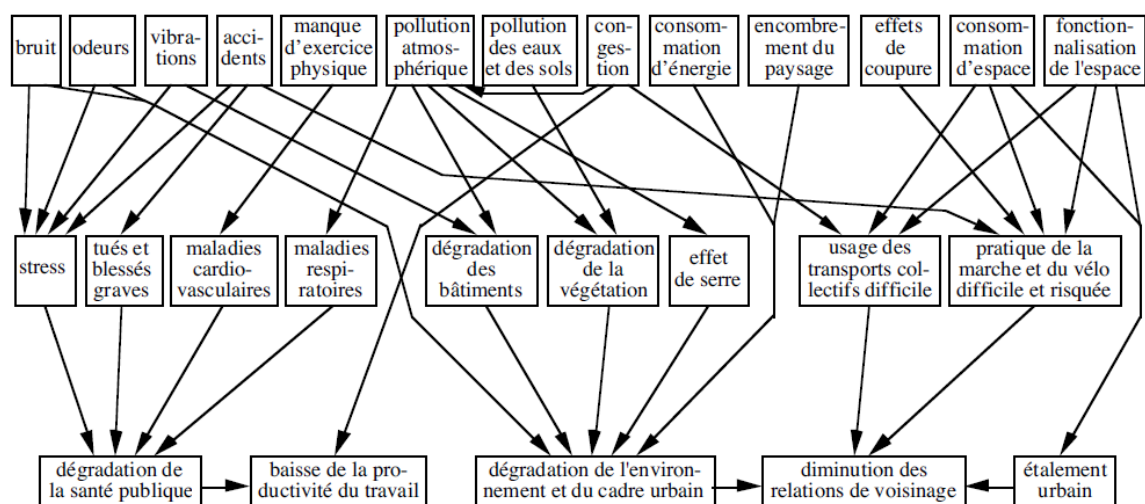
bruit

odeurs

vibrations

accidents

manque d'exercice physique

pollution atmosphérique

pollution des eaux et des sols

congestion

consommation d'énergie

encombrement du paysage

effets de coupure

consommation d'espace

fonctionnalisation de l'espace

stress

tués et blessés graves

maladies cardiovasculaires

maladies respiratoires

dégradation des bâtiments

dégradation de la végétation

effet de serre

usage des transports collectifs difficile

pratique de la marche et du vélo difficile et risquée

dégradation de la santé publique

baisse de la productivité du travail

dégradation de l'environnement et du cadre urbain

diminution des relations de voisinage

étalement urbain